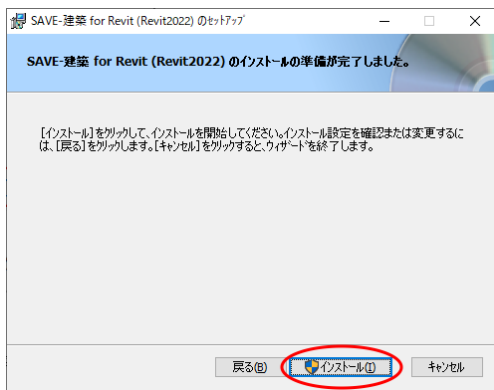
SAVE-建築 for Revit (Revit2022) のセットアップ

SAVE-建築 for Revit (Revit2022) のインストールの準備が完了しました。

[インストール] をクリックして、インストールを開始してください。インストール設定を確認または変更するには、[戻る] をクリックします。[キャンセル] をクリックすると、ウィザードを終了します。

戻る(B)

インストール(I)

キャンセル